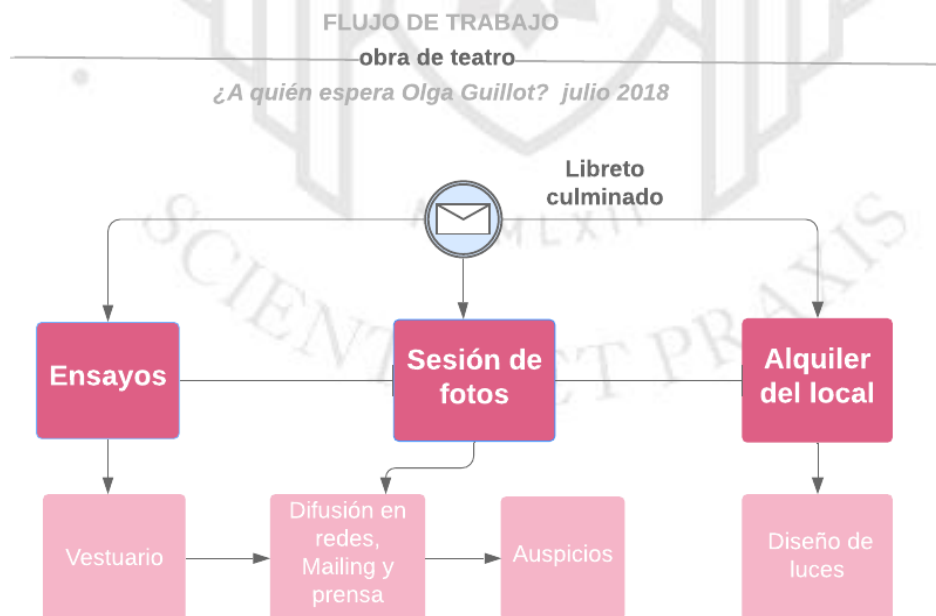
FLUJO DE TRABAJO

obra de teatro

¿A quién espera Olga Guillot? julio 2018

Libreto culminado

Ensayos

Sesión de fotos

Alquiler del local

Vestuario

Difusión en redes, Mailing y prensa

Auspicios

Diseño de luces

SCIENTIA ET PRAXIS

MCMLXII